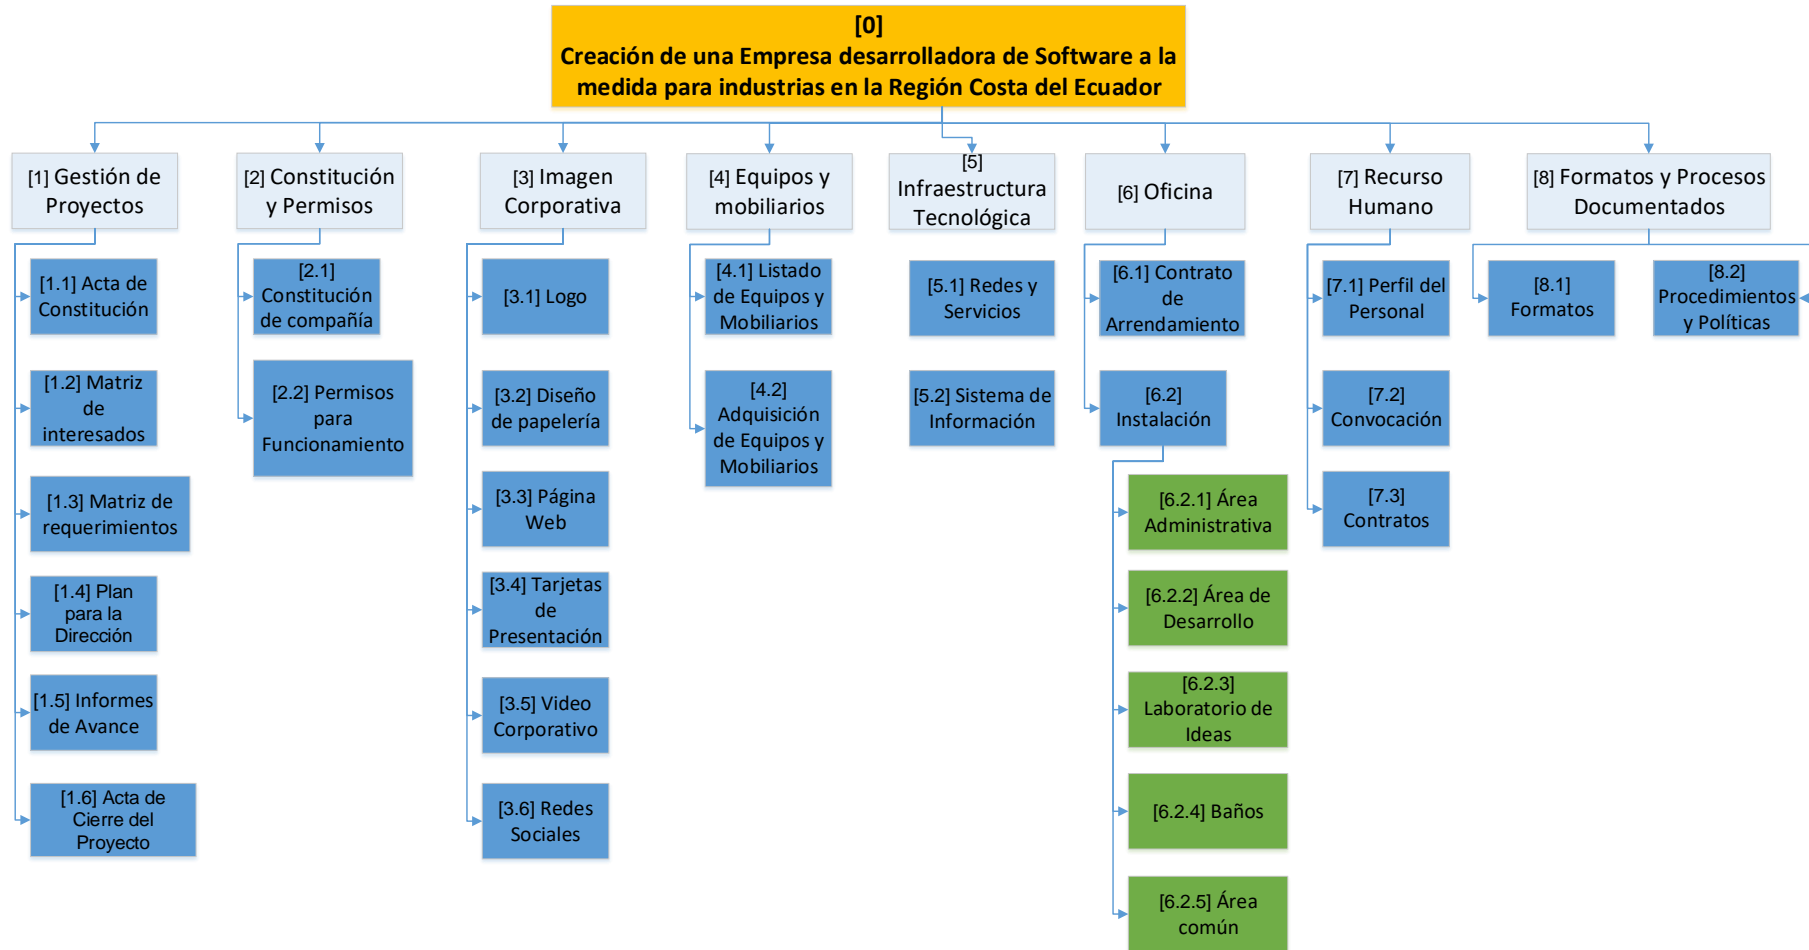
[0]
Creación de una Empresa desarrolladora de Software a la medida para industrias en la Región Costa del Ecuador

[1] Gestión de Proyectos

[1.1] Acta de Constitución

[1.2] Matriz de interesados

[1.3] Matriz de requerimientos

[1.4] Plan para la Dirección

[1.5] Informes de Avance

[1.6] Acta de Cierre del Proyecto

[2] Constitución y Permisos

[2.1] Constitución de compañía

[2.2] Permisos para Funcionamiento

[3] Imagen Corporativa

[3.1] Logo

[3.2] Diseño de papelería

[3.3] Página Web

[3.4] Tarjetas de Presentación

[3.5] Video Corporativo

[3.6] Redes Sociales

[4] Equipos y mobiliarios

[4.1] Listado de Equipos y Mobiliarios

[4.2] Adquisición de Equipos y Mobiliarios

[5] Infraestructura Tecnológica

[5.1] Redes y Servicios

[5.2] Sistema de Información

[6] Oficina

[6.1] Contrato de Arrendamiento

[6.2] Instalación

[6.2.1] Área Administrativa

[6.2.2] Área de Desarrollo

[6.2.3] Laboratorio de Ideas

[6.2.4] Baños

[6.2.5] Área común

[7] Recurso Humano

[7.1] Perfil del Personal

[7.2] Convocación

[7.3] Contratos

[8] Formatos y Procesos Documentados

[8.1] Formatos

[8.2] Procedimientos y Políticas